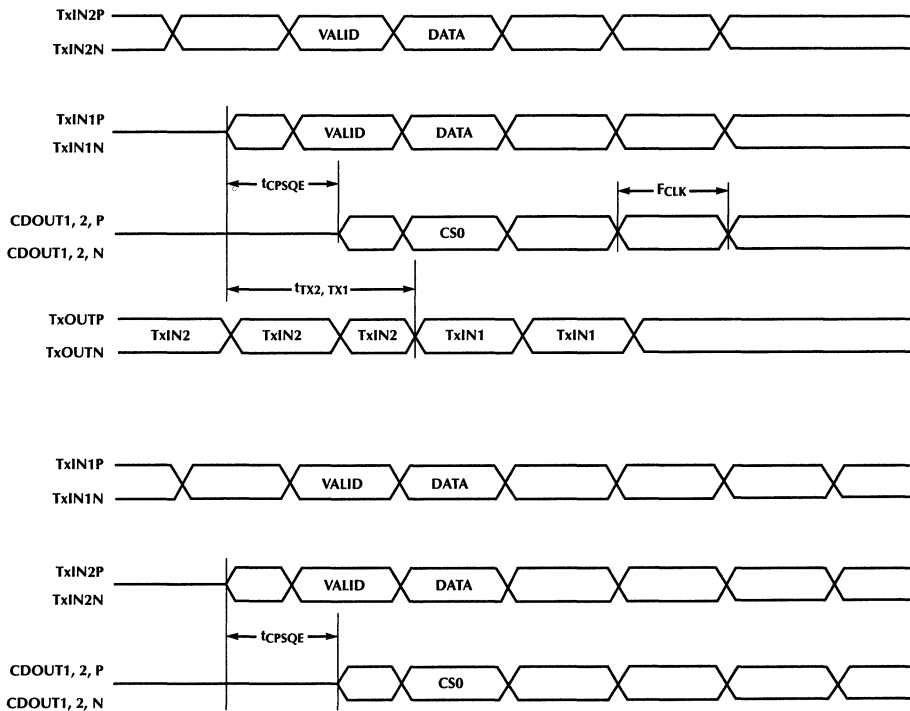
TxIN2P
TxIN2N
VALID
DATA

TxIN1P
TxIN1N
VALID
DATA

$t_{CPSQE}$
$F_{CLK}$

CDOUT1, 2, P
CDOUT1, 2, N
CS0

$t_{TX2,\ TX1}$

TxOUTP
TxOUTN
TxIN2
TxIN2
TxIN2
TxIN1
TxIN1

TxIN1P
TxIN1N
VALID
DATA

TxIN2P
TxIN2N
VALID
DATA

$t_{CPSQE}$

CDOUT1, 2, P
CDOUT1, 2, N
CS0